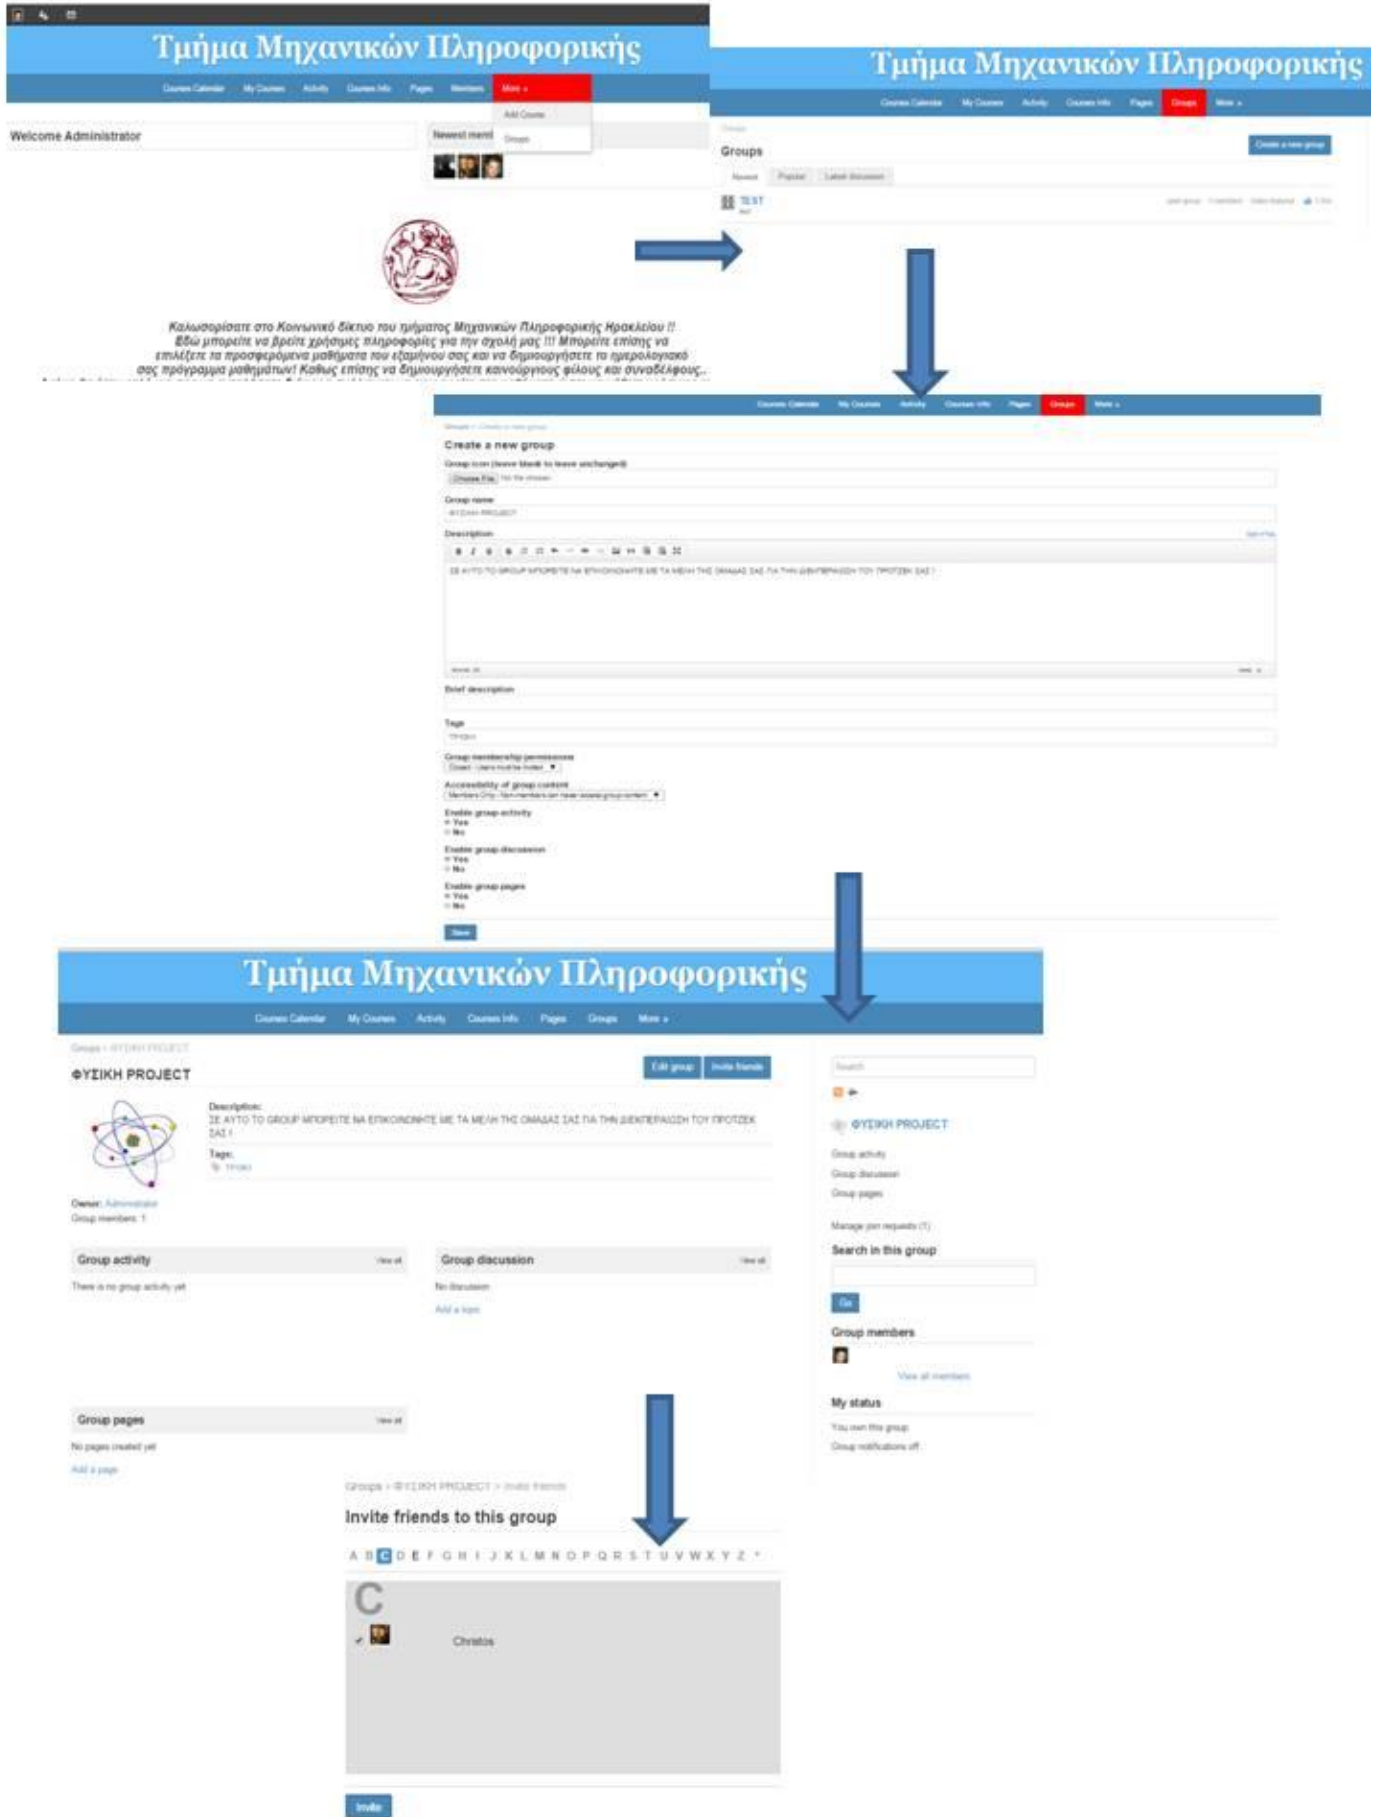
Τμήμα Μηχανικών Πληροφορικής

Courses Calendar My Courses Activity Courses Info Pages Members More »

Add Course
Groups

Welcome Administrator

Newest mem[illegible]

Καλωσορίσατε στο Κοινωνικό δίκτυο του τμήματος Μηχανικών Πληροφορικής Ηρακλείου !! Εδώ μπορείτε να βρείτε χρήσιμες πληροφορίες για την σχολή μας !!! Μπορείτε επίσης να επιλέξετε τα προσφερόμενα μαθήματα του εξαμήνου σας και να δημιουργήσετε το ημερολογιακό σας πρόγραμμα μαθημάτων! Καθώς επίσης να δημιουργήσετε καινούργιους φίλους και συναδέλφους..

Τμήμα Μηχανικών Πληροφορικής

Courses Calendar My Courses Activity Courses Info Pages Groups More »

Groups

Groups

Create a new group

Newest Popular Latest discussion

TEST

Courses Calendar My Courses Activity Courses Info Pages Groups More »

Groups » Create a new group

Create a new group

Group icon (leave blank to leave unchanged)

Choose File No file chosen

Group name

ΦΥΣΙΚΗ PROJECT

Description

ΣΕ ΑΥΤΟ ΤΟ GROUP ΜΠΟΡΕΙΤΕ ΝΑ ΕΠΙΚΟΙΝΩΝΗΣΕΤΕ ΜΕ ΤΑ ΜΕΛΗ ΤΗΣ ΟΜΑΔΑΣ ΣΑΣ ΓΙΑ ΤΗΝ ΔΙΕΚΠΕΡΑΙΩΣΗ ΤΟΥ ΠΡΟΤΖΕΚ ΣΑΣ !

Brief description

Tags

ΦΥΣΙΚΗ

Group membership permissions

Closed - Users must be invited

Accessibility of group content

Members Only - Non-members can never access group content

Enable group activity
Yes
No

Enable group discussion
Yes
No

Enable group pages
Yes
No

Save

Τμήμα Μηχανικών Πληροφορικής

Courses Calendar My Courses Activity Courses Info Pages Groups More »

Groups » ΦΥΣΙΚΗ PROJECT

ΦΥΣΙΚΗ PROJECT

Edit group Invite friends

Description:
ΣΕ ΑΥΤΟ ΤΟ GROUP ΜΠΟΡΕΙΤΕ ΝΑ ΕΠΙΚΟΙΝΩΝΗΣΕΤΕ ΜΕ ΤΑ ΜΕΛΗ ΤΗΣ ΟΜΑΔΑΣ ΣΑΣ ΓΙΑ ΤΗΝ ΔΙΕΚΠΕΡΑΙΩΣΗ ΤΟΥ ΠΡΟΤΖΕΚ ΣΑΣ !

Tags:
ΦΥΣΙΚΗ

Owner: Administrator
Group members: 1

Group activity View all
There is no group activity yet

Group discussion View all
No discussion
Add a topic

Group pages View all
No pages created yet
Add a page

Search

ΦΥΣΙΚΗ PROJECT
Group activity
Group discussion
Group pages

Manage join requests (1)

Search in this group

Go

Group members

View all members

My status
You own this group
Group notifications off

Groups » ΦΥΣΙΚΗ PROJECT » Invite friends

Invite friends to this group

A B C D E F G H I J K L M N O P Q R S T U V W X Y Z *

C

Christos

Invite